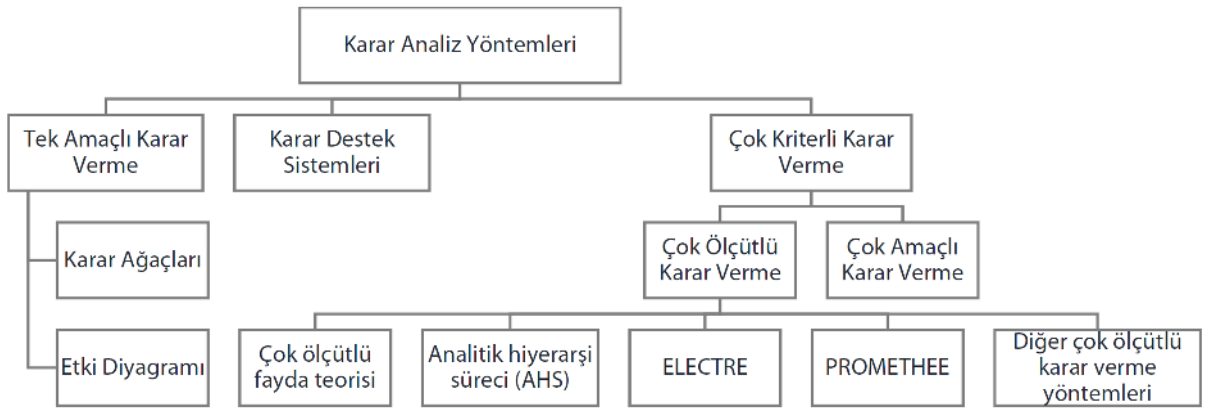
Karar Analiz Yöntemleri

Tek Amaçlı Karar Verme

Karar Destek Sistemleri

Çok Kriterli Karar Verme

Karar Ağaçları

Etki Diyagramı

Çok Ölçütlü Karar Verme

Çok Amaçlı Karar Verme

Çok ölçütlü fayda teorisi

Analitik hiyerarşi süreci (AHS)

ELECTRE

PROMETHEE

Diğer çok ölçütlü karar verme yöntemleri